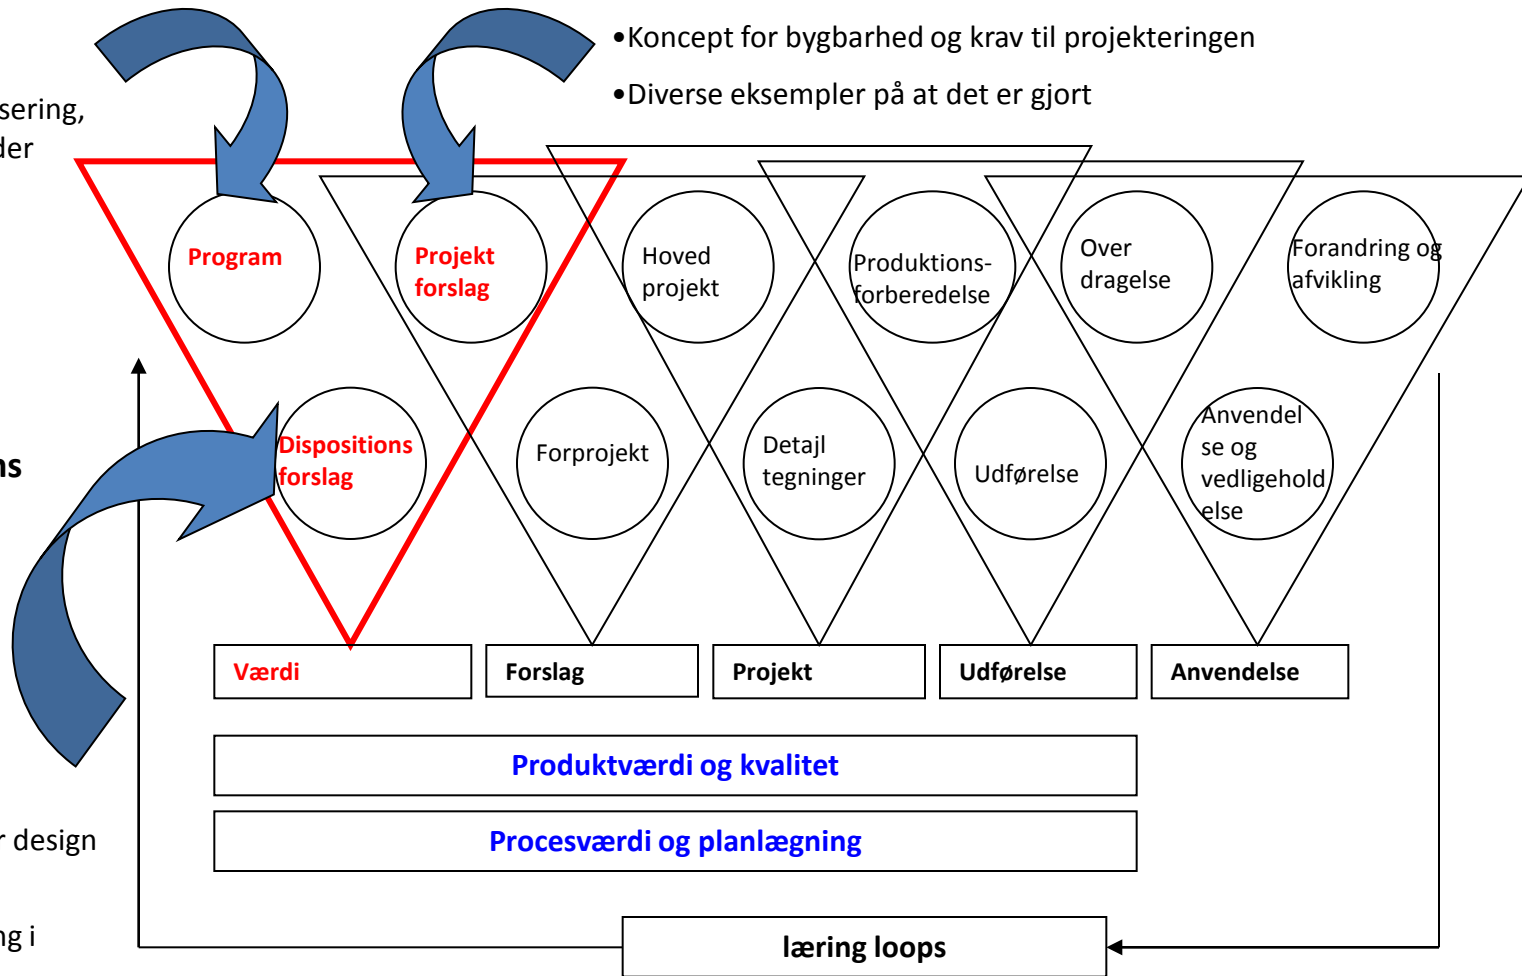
•Koncept for bygbarhed og krav til projekteringen

•Diverse eksempler på at det er gjort

sering,
der

ns

r design

ng i

Program

Projekt forslag

Hoved projekt

Produktions-forberedelse

Over dragelse

Forandring og afvikling

Dispositions forslag

Forprojekt

Detajl tegninger

Udførelse

Anvendelse og vedligeholdelse

Værdi

Forslag

Projekt

Udførelse

Anvendelse

Produktværdi og kvalitet

Procesværdi og planlægning

læring loops